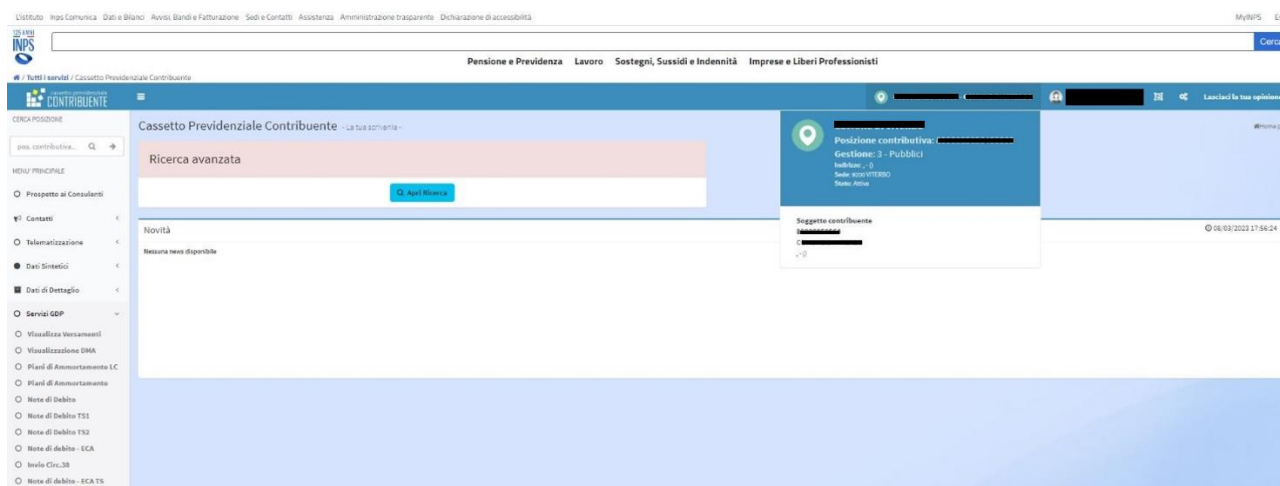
L'Istituto Inps Comunica Dati e Bilanci Avvisi, Bandi e Fatturazione Sedi e Contatti Assistenza Amministrazione trasparente Dichiarazione di accessibilità

MyINPS E

125 ANNI INPS

Cerca

Pensione e Previdenza Lavoro Sostegni, Sussidi e Indennità Imprese e Liberi Professionisti

/ Tutti i servizi / Cassetto Previdenziale Contribuente

cassetto previdenziale CONTRIBUENTE

Lasciaci la tua opinione

CERCA POSIZIONE

pos. contributiva...

MENU' PRINCIPALE

Prospetto ai Consulenti

Contatti

Telematizzazione

Dati Sintetici

Dati di Dettaglio

Servizi GDP

Visualizza Versamenti

Visualizzazione DMA

Piani di Ammortamento LC

Piani di Ammortamento

Note di Debito

Note di Debito TS1

Note di Debito TS2

Note di debito - ECA

Invio Circ.38

Note di debito - ECA TS

Cassetto Previdenziale Contribuente - La tua azienda -

Home

Ricerca avanzata

Apri Ricerca

Novità

Nessuna news disponibile

08/03/2023 17:56:24

Posizione contributiva:

Gestione: 3 - Pubblici

Indirizzo: , - ()

Sede: 9200 VITERBO

Stato: Attiva

Soggetto contribuente

, - ()